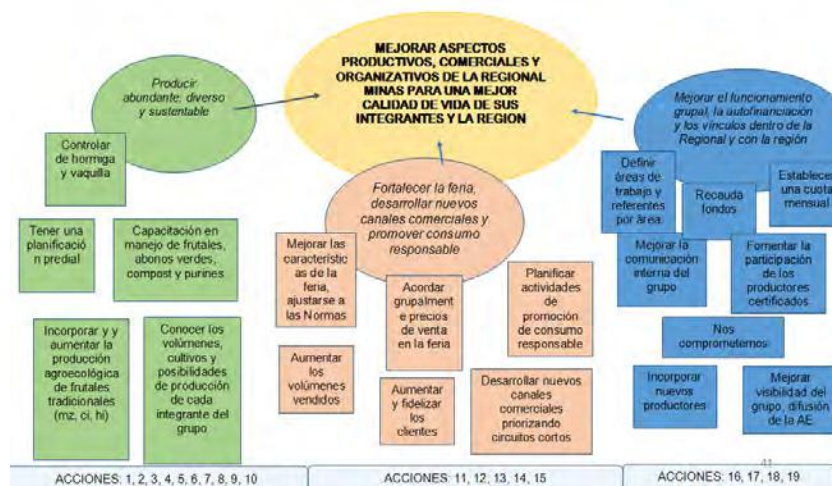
MEJORAR ASPECTOS PRODUCTIVOS, COMERCIALES Y ORGANIZATIVOS DE LA REGIONAL MINAS PARA UNA MEJOR CALIDAD DE VIDA DE SUS INTEGRANTES Y LA REGION

Producir abundante, diverso y sustentable

Controlar de hormiga y vaquilla

Tener una planificación predial

Capacitación en manejo de frutales, abonos verdes, compost y purines

Incorporar y y aumentar la producción agroecológica de frutales tradicionales (mz, ci, hi)

Conocer los volúmenes, cultivos y posibilidades de producción de cada integrante del grupo

Fortalecer la feria, desarrollar nuevos canales comerciales y promover consumo responsable

Mejorar las características de la feria, ajustarse a las Normas

Acordar grupalmente precios de venta en la feria

Planificar actividades de promoción de consumo responsable

Aumentar los volúmenes vendidos

Aumentar y fidelizar los clientes

Desarrollar nuevos canales comerciales priorizando circuitos cortos

Mejorar el funcionamiento grupal, la autofinanciación y los vínculos dentro de la Regional y con la región

Definir áreas de trabajo y referentes por área

Recauda fondos

Establecer una cuota mensual

Mejorar la comunicación interna del grupo

Fomentar la participación de los productores certificados

Nos comprometemos

Incorporar nuevos productores

Mejorar visibilidad del grupo, difusión de la AE

ACCIONES: 1, 2, 3, 4, 5, 6, 7, 8, 9, 10

ACCIONES: 11, 12, 13, 14, 15

41

ACCIONES: 16, 17, 18, 19